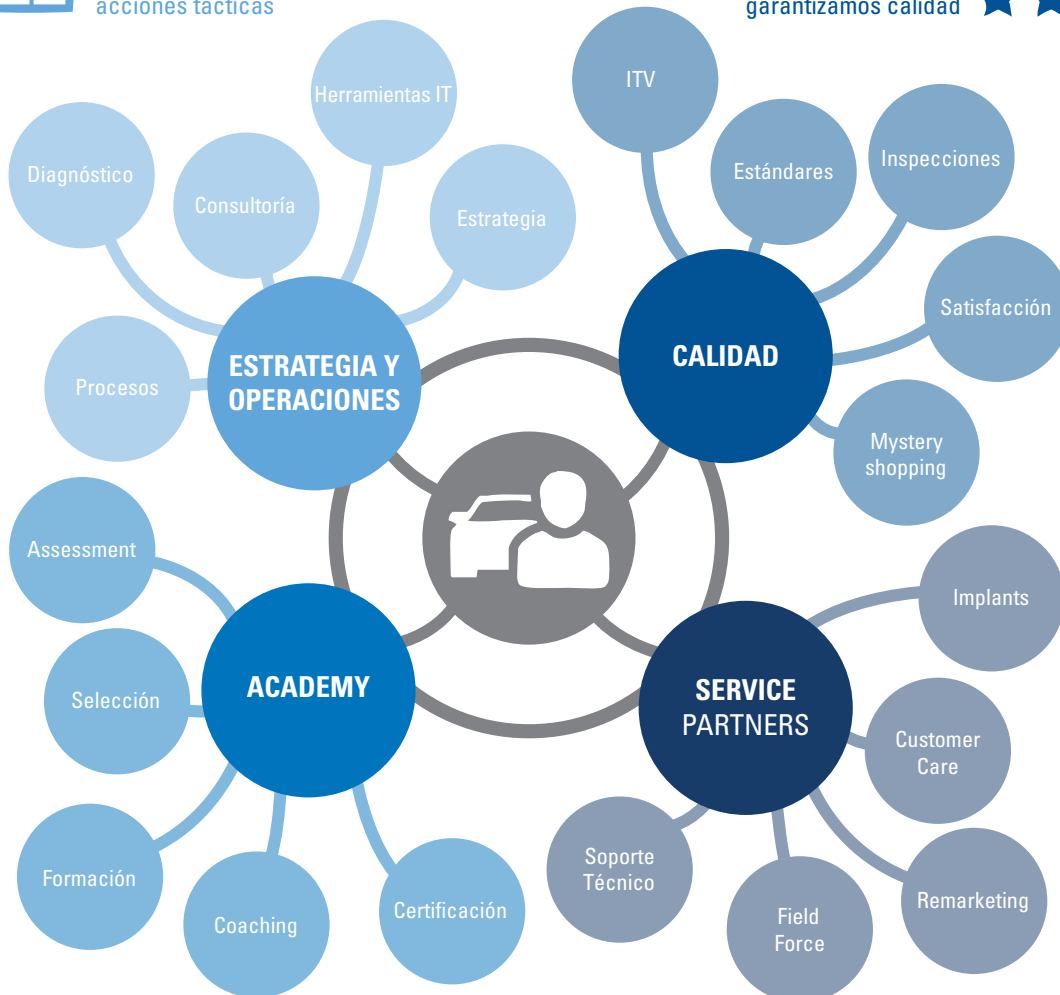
acciones tácticas

garantizamos calidad

Herramientas IT

Diagnóstico

Consultoría

Estrategia

Procesos

ESTRATEGIA Y OPERACIONES

ITV

Estándares

Inspecciones

Satisfacción

CALIDAD

Mystery shopping

Assessment

Selección

ACADEMY

Formación

Coaching

Certificación

Implants

SERVICE PARTNERS

Customer Care

Soporte Técnico

Field Force

Remarketing